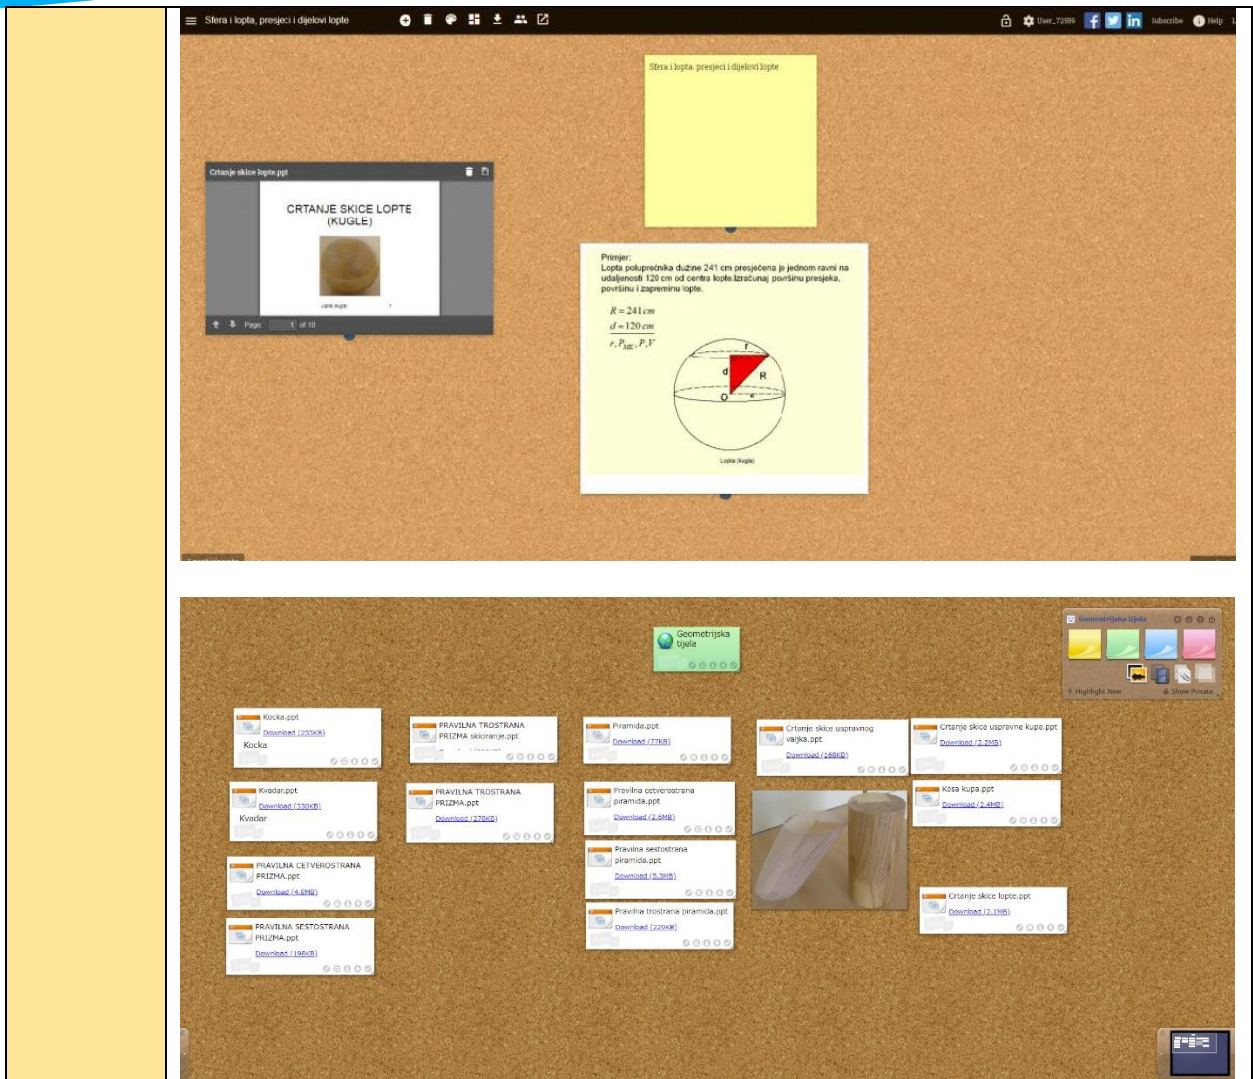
Sfera i lopta, presjeci i dijelovi lopte

User_72599 Subscribe Help

Sfera i lopta, presjeci i dijelovi lopte

Crtanje skice lopte.ppt

CRTANJE SKICE LOPTE (KUGLE)

Lopta (kugla)

Page: 1 of 10

Primjer:
Lopta poluprečnika dužine 241 cm presječena je jednom ravni na udaljenosti 120 cm od centra lopte.Izračunaj površinu presjeka, površinu i zapreminu lopte.

$R = 241 cm$
$d = 120 cm$
$r, P_{sec}, P, V$

r
d
R
O

Lopta (kugla)

Geometrijska tijela

Geometrijska tijela

Highlight New
Show Private

Kocka.ppt
Download (253KB)
Kocka

Kvadar.ppt
Download (330KB)
Kvadar

PRAVILNA CETVEROSTRANA PRIZMA.ppt
Download (4.8MB)

PRAVILNA SESTOSTRANA PRIZMA.ppt
Download (198KB)

PRAVILNA TROSTRANA PRIZMA skiciranje.ppt
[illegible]

PRAVILNA TROSTRANA PRIZMA.ppt
Download (278KB)

Piramida.ppt
Download (77KB)

Pravilna cetverostrana piramida.ppt
Download (2.6MB)

Pravilna sestostrana piramida.ppt
Download (5.3MB)

Pravilna trostrana piramida.ppt
Download (229KB)

Crtanje skice uspravnog valjka.ppt
Download (168KB)

Crtanje skice uspravne kupe.ppt
Download (2.2MB)

Kosa kupa.ppt
Download (2.4MB)

Crtanje skice lopte.ppt
Download (2.1MB)